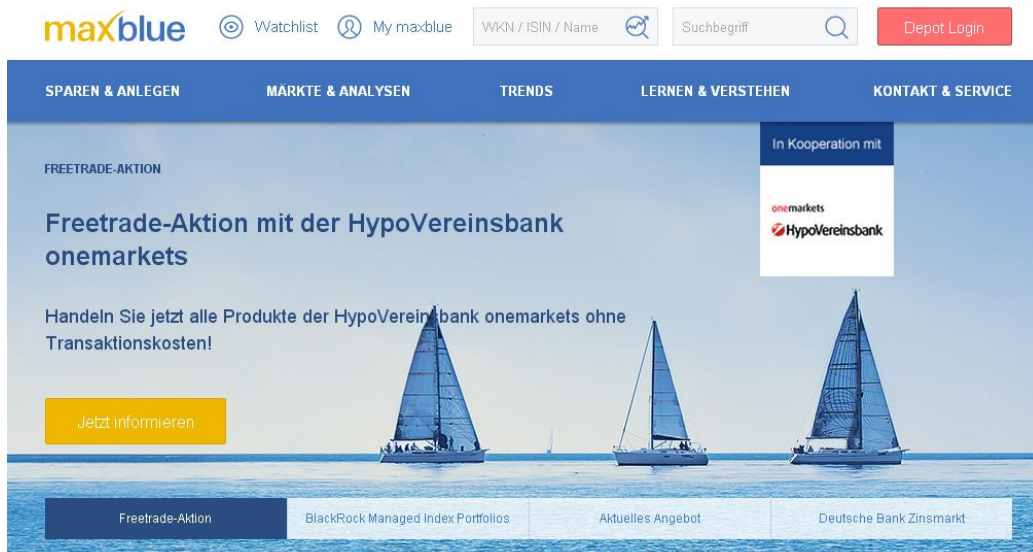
maxblue Watchlist My maxblue WKN / ISIN / Name Suchbegriff Depot Login

SPAREN & ANLEGEN MÄRKTE & ANALYSEN TRENDS LERNEN & VERSTEHEN KONTAKT & SERVICE

FREETRADE-AKTION

In Kooperation mit

onemarkets
HypoVereinsbank

Freetrade-Aktion mit der HypoVereinsbank onemarkets

Handeln Sie jetzt alle Produkte der HypoVereinsbank onemarkets ohne Transaktionskosten!

Jetzt informieren

Freetrade-Aktion BlackRock Managed Index Portfolios Aktuelles Angebot Deutsche Bank Zinsmarkt